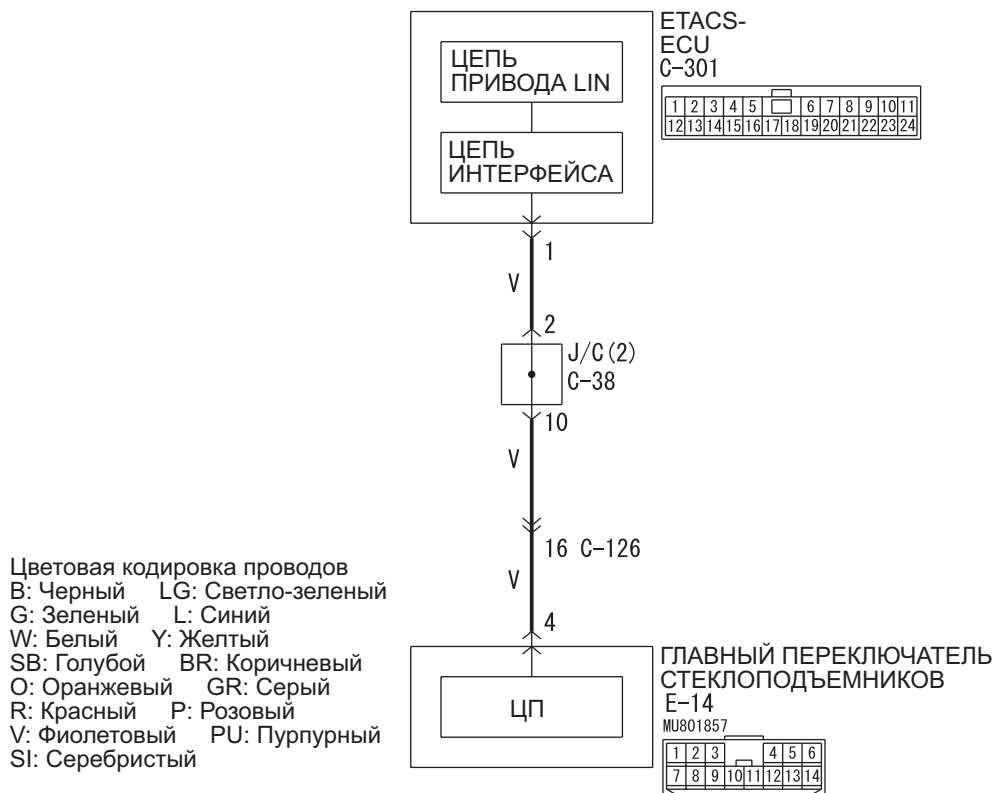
ETACS-
ECU
C-301

| 1 | 2 | 3 | 4 | 5 | | 6 | 7 | 8 | 9 | 10 | 11 |
|---|---|---|---|---|---|---|---|---|---|---|---|
| 12 | 13 | 14 | 15 | 16 | 17 | 18 | 19 | 20 | 21 | 22 | 23 | 24 |

ЦЕПЬ ПРИВОДА LIN

ЦЕПЬ ИНТЕРФЕЙСА

1
V
2
J/C(2)
C-38
10
V
16 C-126
V
4

Цветовая кодировка проводов
B: Черный LG: Светло-зеленый
G: Зеленый L: Синий
W: Белый Y: Желтый
SB: Голубой BR: Коричневый
O: Оранжевый GR: Серый
R: Красный P: Розовый
V: Фиолетовый PU: Пурпурный
SI: Серебристый

ЦП

ГЛАВНЫЙ ПЕРЕКЛЮЧАТЕЛЬ СТЕКЛОПОДЪЕМНИКОВ
E-14
MU801857

| 1 | 2 | 3 | | 4 | 5 | 6 |
|---|---|---|---|---|---|---|
| 7 | 8 | 9 | 10 | 11 | 12 | 13 | 14 |